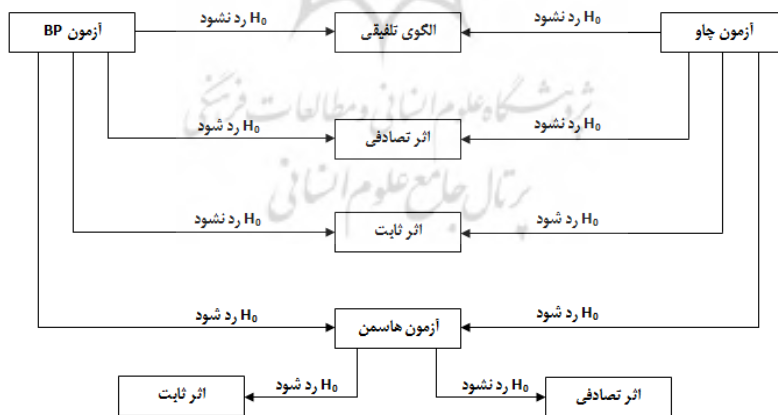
آزمون چاو

آزمون BP

$H_0$ رد نشود

الگوی تلفیقی

$H_0$ رد نشود

پژوهشگاه علوم انسانی و مطالعات فرهنگی

$H_0$ رد نشود

اثر تصادفی

$H_0$ رد شود

پرتال جامع علوم انسانی

$H_0$ رد شود

اثر ثابت

$H_0$ رد نشود

$H_0$ رد شود

آزمون هاسمن

$H_0$ رد شود

$H_0$ رد شود

$H_0$ رد نشود

اثر ثابت

اثر تصادفی